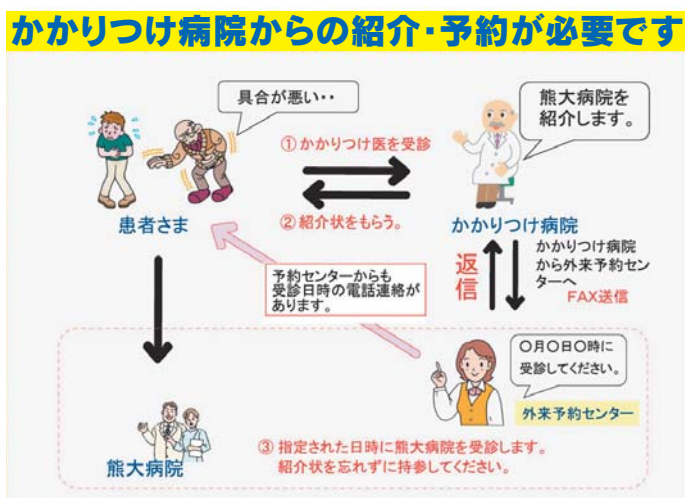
かかりつけ病院からの紹介・予約が必要です

具合が悪い・・

患者さま

① かかりつけ医を受診

② 紹介状をもらう。

熊大病院を紹介します。

かかりつけ病院

返信

かかりつけ病院から外来予約センターへ

FAX送信

予約センターからも受診日時の電話連絡があります。

○月○日○時に受診してください。

外来予約センター

熊大病院

③ 指定された日時に熊大病院を受診します。紹介状を忘れずに持参してください。